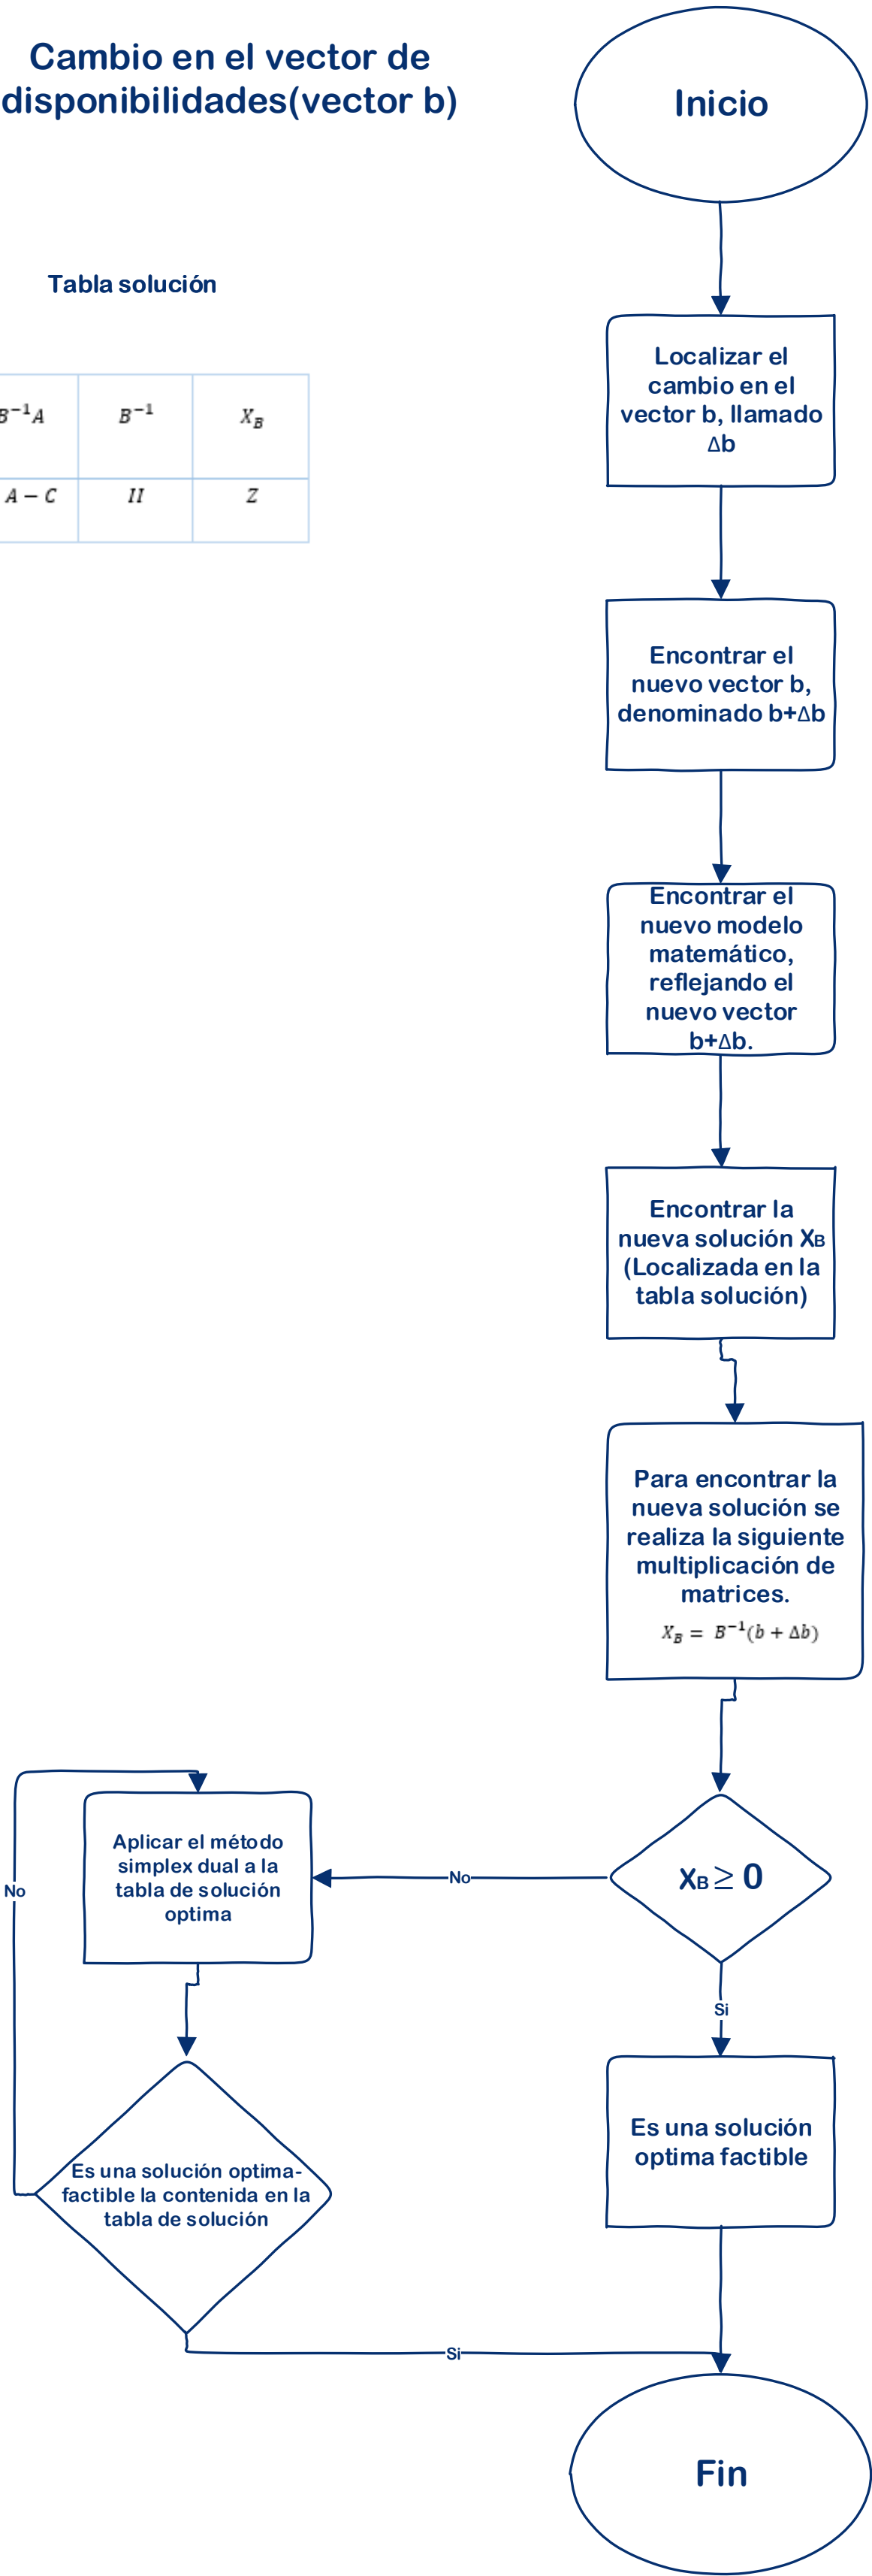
Cambio en el vector de disponibilidades(vector b)

Tabla solución

| $B^{-1}A$ | $B^{-1}$ | $X_B$ |
|---|---|---|
| $A-C$ | $II$ | $Z$ |

Inicio

Localizar el cambio en el vector b, llamado Δb

Encontrar el nuevo vector b, denominado b+Δb

Encontrar el nuevo modelo matemático, reflejando el nuevo vector b+Δb.

Encontrar la nueva solución XB (Localizada en la tabla solución)

Para encontrar la nueva solución se realiza la siguiente multiplicación de matrices.
$X_B = B^{-1}(b+\Delta b)$

$X_B \geq 0$

No

Aplicar el método simplex dual a la tabla de solución optima

No

Es una solución optima-factible la contenida en la tabla de solución

Si

Es una solución optima factible

Si

Fin